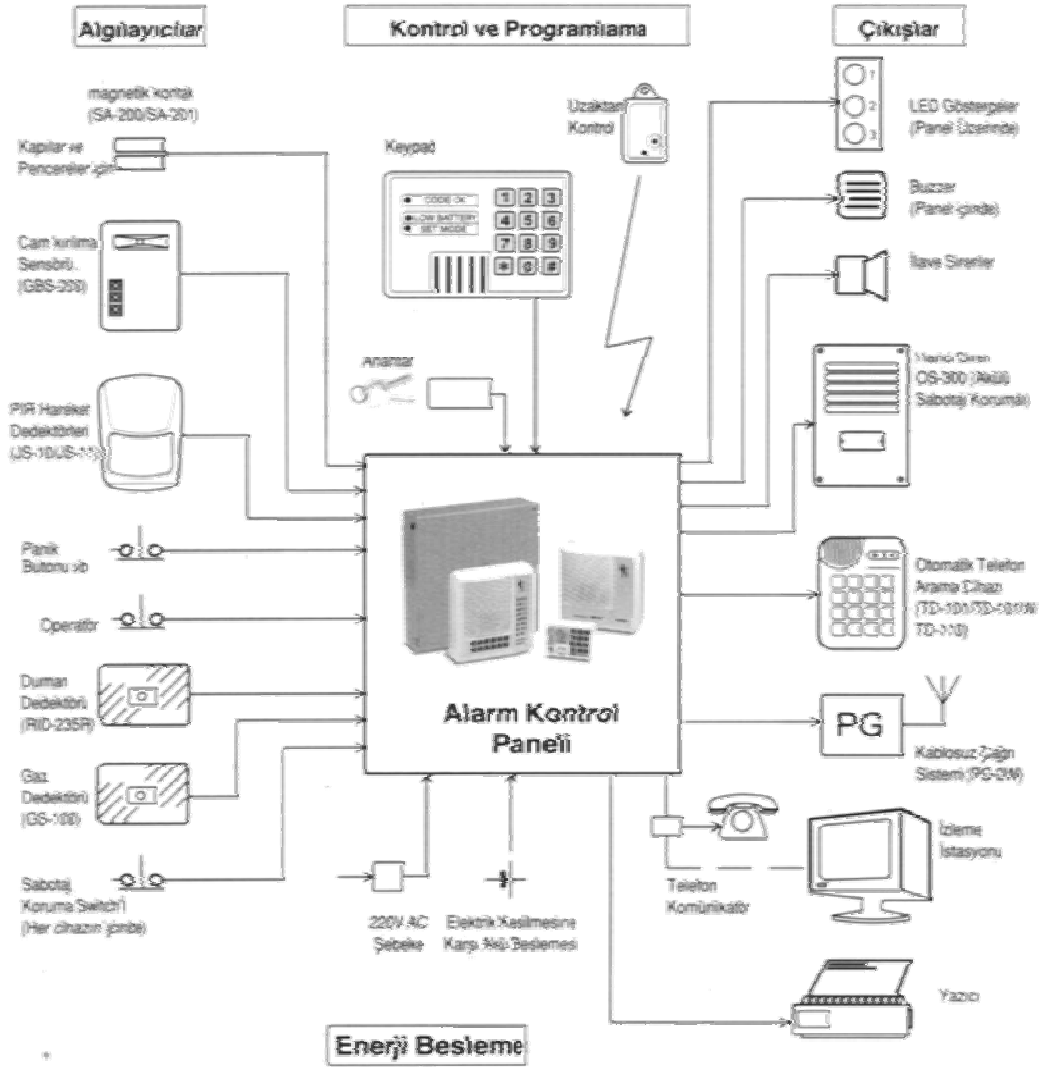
Algılayıcılar

Kontrol ve Programlama

Çıkışlar

magnetik kontak (SA-200/SA-201)

Kapılar ve Pencereler için

Uzaktan Kontrol

Keypad

CODE OK

LOW BATTERY

SET MODE

1 2 3 4 5 6 7 8 9 * 0 #

LED Göstergeler (Panel Üzerinde)

1 2 3

Buzzer (Panel içinde)

İlave Sirenler

Cam kırılma Sensörü (GBS-200)

Anahtar

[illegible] OS-300 (Akülü Sabotaj Korumalı)

PIR Hareket Dedektörleri (JS-10/JS-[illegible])

Panik Butonu vb

Operatör

Otomatik Telefon Arama Cihazı (TD-101/TD-101W TD-110)

Duman Dedektörü (RID-235R)

Alarm Kontrol Paneli

PG

Kablosuz Çağrı Sistemi (PS-2W)

Gaz Dedektörü (GS-100)

İzleme İstasyonu

Sabotaj Koruma Switch'i (Her cihazın içinde)

220V AC Şebeke

Elektrik Kesilmesine Karşı Akü Beslemesi

Telefon Komünikatör

Yazıcı

Enerji Besleme